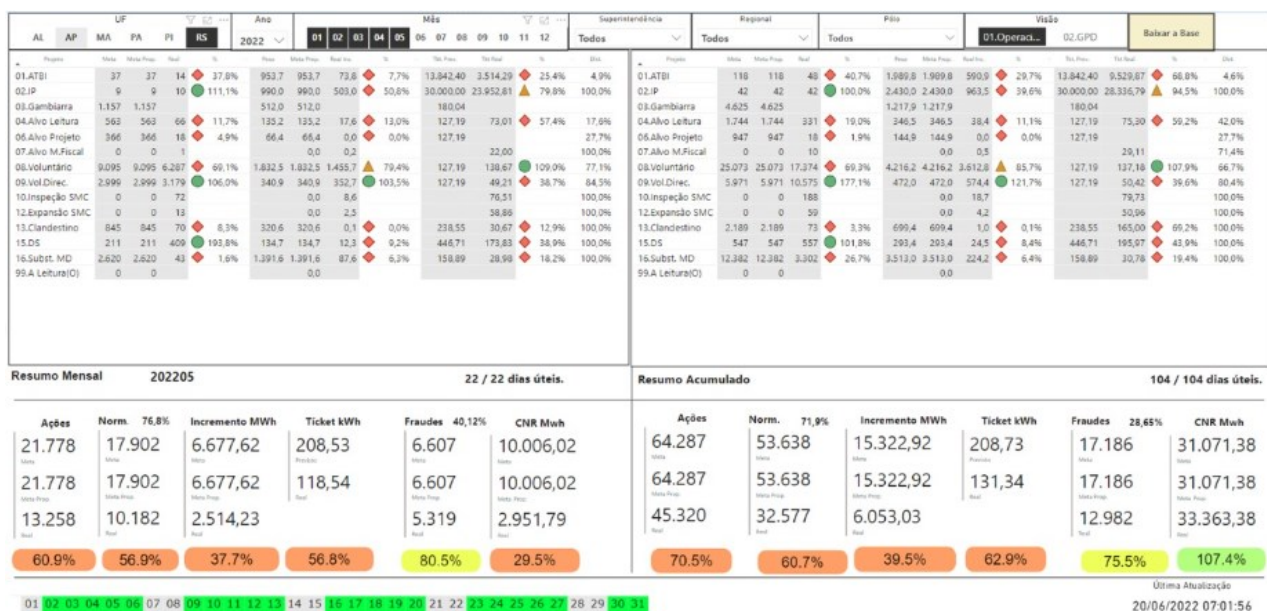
UF
AL AP MA PA PI RS

Ano
2022

Mês
01 02 03 04 05 06 07 08 09 10 11 12

Superintendência
Todos

Regional
Todos

Pólo
Todos

Visão
01.Operaci... 02.GPD

Baixar a Base

| Projeto | Meta | Meta Prop. | Real | % | Peso | Meta Prop. | Real Inc. | % | Tkt. Prev. | Tkt Real | % | Dist. |
|---|---|---|---|---|---|---|---|---|---|---|---|---|
| 01.ATBI | 37 | 37 | 14 | 37,8% | 953,7 | 953,7 | 73,6 | 7,7% | 13.842,40 | 3.514,29 | 25,4% | 4,9% |
| 02.IP | 9 | 9 | 10 | 111,1% | 990,0 | 990,0 | 503,0 | 50,8% | 30.000,00 | 23.952,81 | 79,8% | 100,0% |
| 03.Gambiarra | 1.157 | 1.157 | | | 512,0 | 512,0 | | | 180,04 | | | |
| 04.Alvo Leitura | 563 | 563 | 66 | 11,7% | 135,2 | 135,2 | 17,6 | 13,0% | 127,19 | 73,01 | 57,4% | 17,6% |
| 06.Alvo Projeto | 366 | 366 | 18 | 4,9% | 66,4 | 66,4 | 0,0 | 0,0% | 127,19 | | | 27,7% |
| 07.Alvo M.Fiscal | 0 | 0 | 1 | | | | 0,0 | 0,2 | | 22,00 | | 100,0% |
| 08.Voluntário | 9.095 | 9.095 | 6.287 | 69,1% | 1.832,5 | 1.832,5 | 1.455,7 | 79,4% | 127,19 | 138,67 | 109,0% | 77,1% |
| 09.Vol.Direc. | 2.999 | 2.999 | 3.179 | 106,0% | 340,9 | 340,9 | 352,7 | 103,5% | 127,19 | 49,21 | 38,7% | 84,5% |
| 10.Inspeção SMC | 0 | 0 | 72 | | | | 0,0 | 8,6 | | 76,51 | | 100,0% |
| 12.Expansão SMC | 0 | 0 | 13 | | | | 0,0 | 2,5 | | 58,86 | | 100,0% |
| 13.Clandestino | 845 | 845 | 70 | 8,3% | 320,6 | 320,6 | 0,1 | 0,0% | 238,55 | 30,67 | 12,9% | 100,0% |
| 15.DS | 211 | 211 | 409 | 193,8% | 134,7 | 134,7 | 12,3 | 9,2% | 446,71 | 173,83 | 38,9% | 100,0% |
| 16.Subst. MD | 2.620 | 2.620 | 43 | 1,6% | 1.391,6 | 1.391,6 | 87,6 | 6,3% | 158,89 | 28,98 | 18,2% | 100,0% |
| 99.A Leitura(O) | 0 | 0 | | | | | 0,0 | | | | | |

| Projeto | Meta | Meta Prop. | Real | % | Peso | Meta Prop. | Real Inc. | % | Tkt. Prev. | Tkt Real | % | Dist. |
|---|---|---|---|---|---|---|---|---|---|---|---|---|
| 01.ATBI | 118 | 118 | 48 | 40,7% | 1.989,8 | 1.989,8 | 590,9 | 29,7% | 13.842,40 | 9.529,67 | 68,8% | 4,6% |
| 02.IP | 42 | 42 | 42 | 100,0% | 2.430,0 | 2.430,0 | 963,5 | 39,6% | 30.000,00 | 28.336,79 | 94,5% | 100,0% |
| 03.Gambiarra | 4.625 | 4.625 | | | 1.217,9 | 1.217,9 | | | 180,04 | | | |
| 04.Alvo Leitura | 1.744 | 1.744 | 331 | 19,0% | 346,5 | 346,5 | 38,4 | 11,1% | 127,19 | 75,30 | 59,2% | 42,0% |
| 06.Alvo Projeto | 947 | 947 | 18 | 1,9% | 144,9 | 144,9 | 0,0 | 0,0% | 127,19 | | | 27,7% |
| 07.Alvo M.Fiscal | 0 | 0 | 10 | | | | 0,0 | 0,5 | | 29,11 | | 71,4% |
| 08.Voluntário | 25.073 | 25.073 | 17.374 | 69,3% | 4.216,2 | 4.216,2 | 3.612,8 | 85,7% | 127,19 | 137,18 | 107,9% | 66,7% |
| 09.Vol.Direc. | 5.971 | 5.971 | 10.575 | 177,1% | 472,0 | 472,0 | 574,4 | 121,7% | 127,19 | 50,42 | 39,6% | 80,4% |
| 10.Inspeção SMC | 0 | 0 | 188 | | | | 0,0 | 18,7 | | 79,73 | | 100,0% |
| 12.Expansão SMC | 0 | 0 | 59 | | | | 0,0 | 4,2 | | 50,96 | | 100,0% |
| 13.Clandestino | 2.189 | 2.189 | 73 | 3,3% | 699,4 | 699,4 | 1,0 | 0,1% | 238,55 | 165,00 | 69,2% | 100,0% |
| 15.DS | 547 | 547 | 557 | 101,8% | 293,4 | 293,4 | 24,5 | 8,4% | 446,71 | 195,97 | 43,9% | 100,0% |
| 16.Subst. MD | 12.382 | 12.382 | 3.302 | 26,7% | 3.513,0 | 3.513,0 | 224,2 | 6,4% | 158,89 | 30,78 | 19,4% | 100,0% |
| 99.A Leitura(O) | 0 | 0 | | | | | 0,0 | | | | | |

Resumo Mensal 202205 22 / 22 dias úteis.

Ações
21.778
Meta
21.778
Meta Prop.
13.258
Real

Norm. 76,8%
17.902
Meta
17.902
Meta Prop.
10.182
Real

Incremento MWh
6.677,62
Meta
6.677,62
Meta Prop.
2.514,23
Real

Ticket kWh
208,53
Previsão
118,54
Real

Fraudes 40,12%
6.607
Meta
6.607
Meta Prop.
5.319
Real

CNR Mwh
10.006,02
Meta
10.006,02
Meta Prop.
2.951,79
Real

60.9% 56.9% 37.7% 56.8% 80.5% 29.5%

Resumo Acumulado 104 / 104 dias úteis.

Ações
64.287
Meta
64.287
Meta Prop.
45.320
Real

Norm. 71,9%
53.638
Meta
53.638
Meta Prop.
32.577
Real

Incremento MWh
15.322,92
Meta
15.322,92
Meta Prop.
6.053,03
Real

Ticket kWh
208,73
Previsão
131,34
Real

Fraudes 28,65%
17.186
Meta
17.186
Meta Prop.
12.982
Real

CNR Mwh
31.071,38
Meta
31.071,38
Meta Prop.
33.363,38
Real

70.5% 60.7% 39.5% 62.9% 75.5% 107.4%

01 02 03 04 05 06 07 08 09 10 11 12 13 14 15 16 17 18 19 20 21 22 23 24 25 26 27 28 29 30 31

Última Atualização
20/06/2022 07:01:56